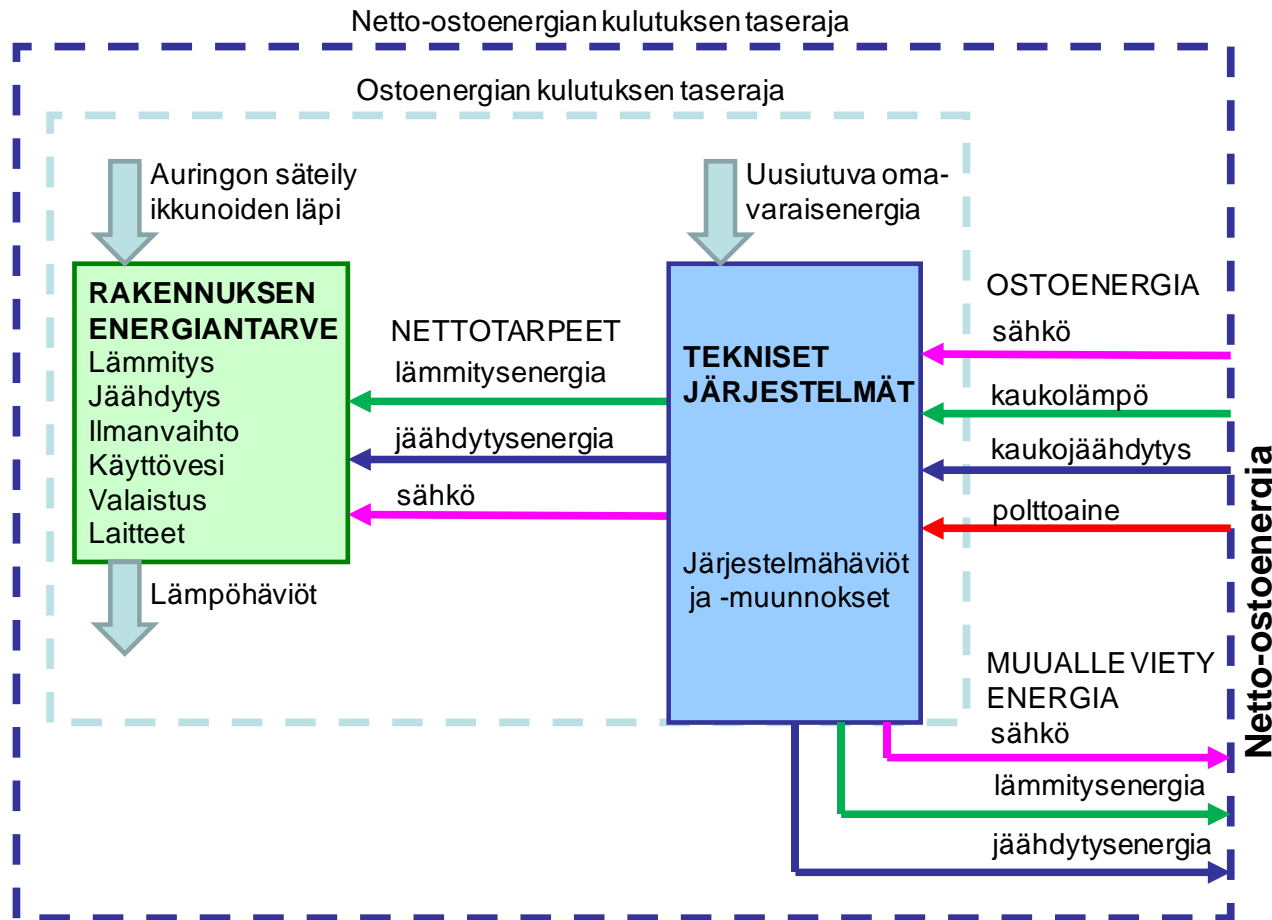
Netto-ostoenergian kulutuksen taseraja

Ostoenergian kulutuksen taseraja

Auringon säteily ikkunoiden läpi

Uusiutuva oma-varaisenergia

RAKENNUKSEN ENERGIANTARVE
Lämmitys
Jäähdytys
Ilmanvaihto
Käyttövesi
Valaistus
Laitteet

NETTOTARPEET
lämmitysenergia
jäähdytysenergia
sähkö

TEKNISET JÄRJESTELMÄT

Järjestelmähäviöt ja -muunnokset

OSTOENERGIA
sähkö
kaukolämpö
kaukojäähdytys
polttoaine

Lämpöhäviöt

MUUALLE VIETY ENERGIA
sähkö
lämmitysenergia
jäähdytysenergia

Netto-ostoenergia